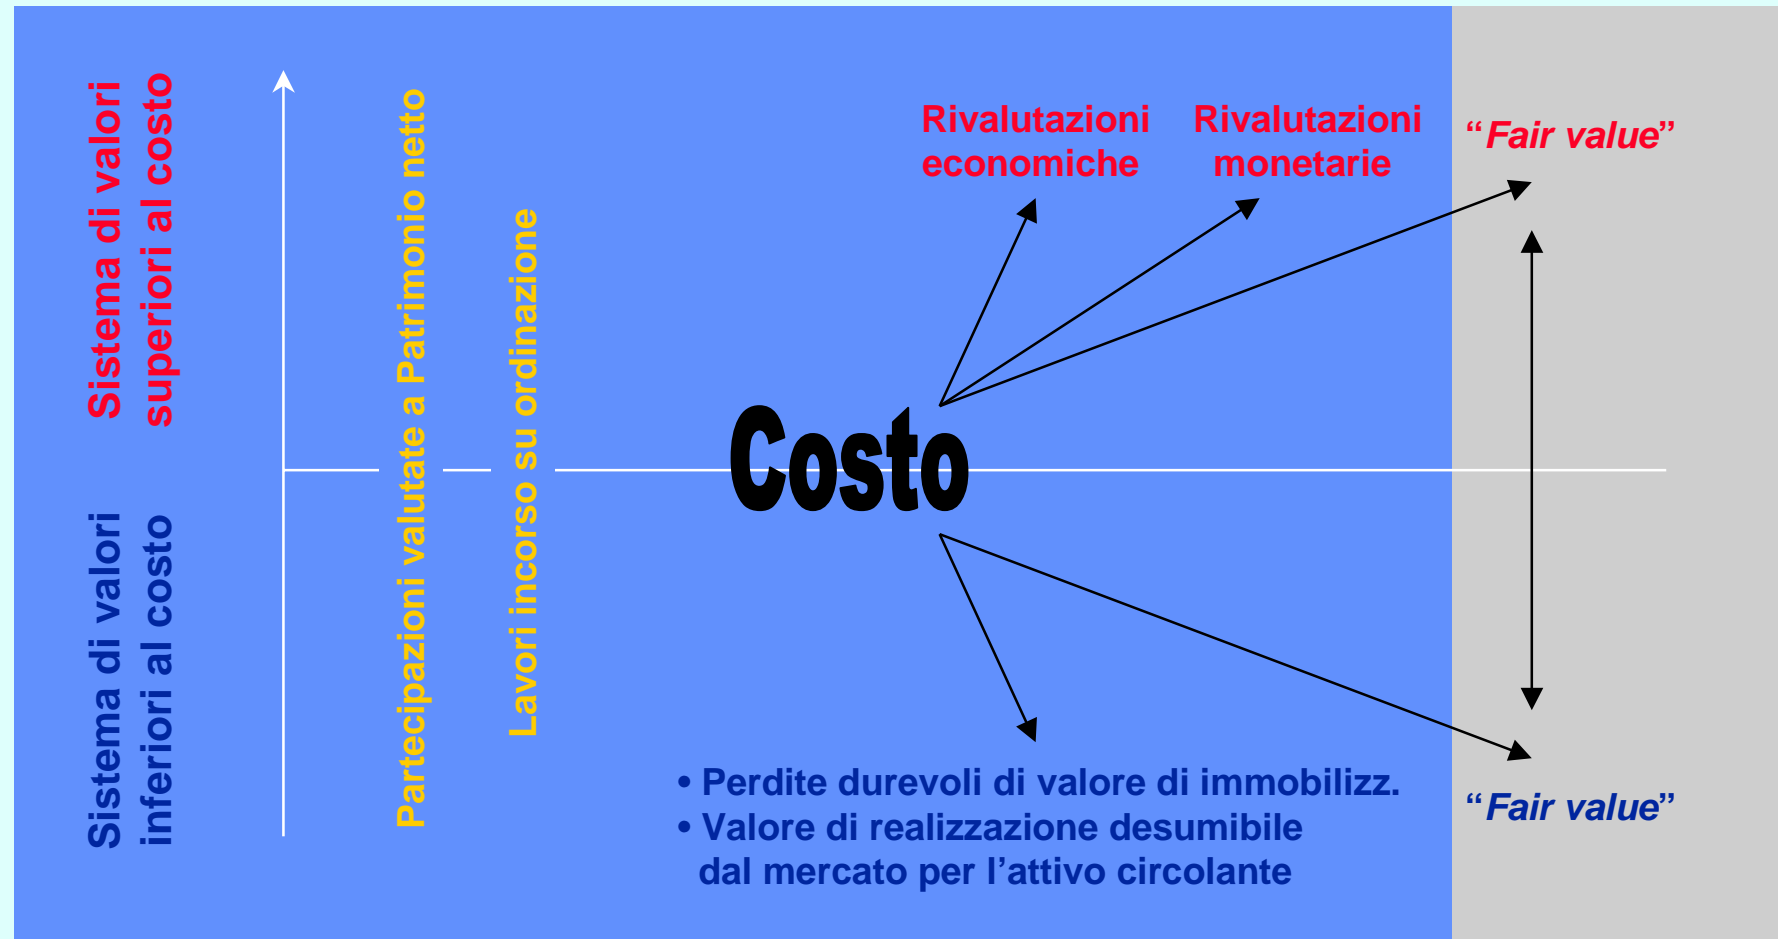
Sistema di valori superiori al costo

Sistema di valori inferiori al costo

Partecipazioni valutate a Patrimonio netto

Lavori incorso su ordinazione

Rivalutazioni economiche

Rivalutazioni monetarie

"Fair value"

Costo

• Perdite durevoli di valore di immobilizz.
• Valore di realizzazione desumibile dal mercato per l'attivo circolante

"Fair value"